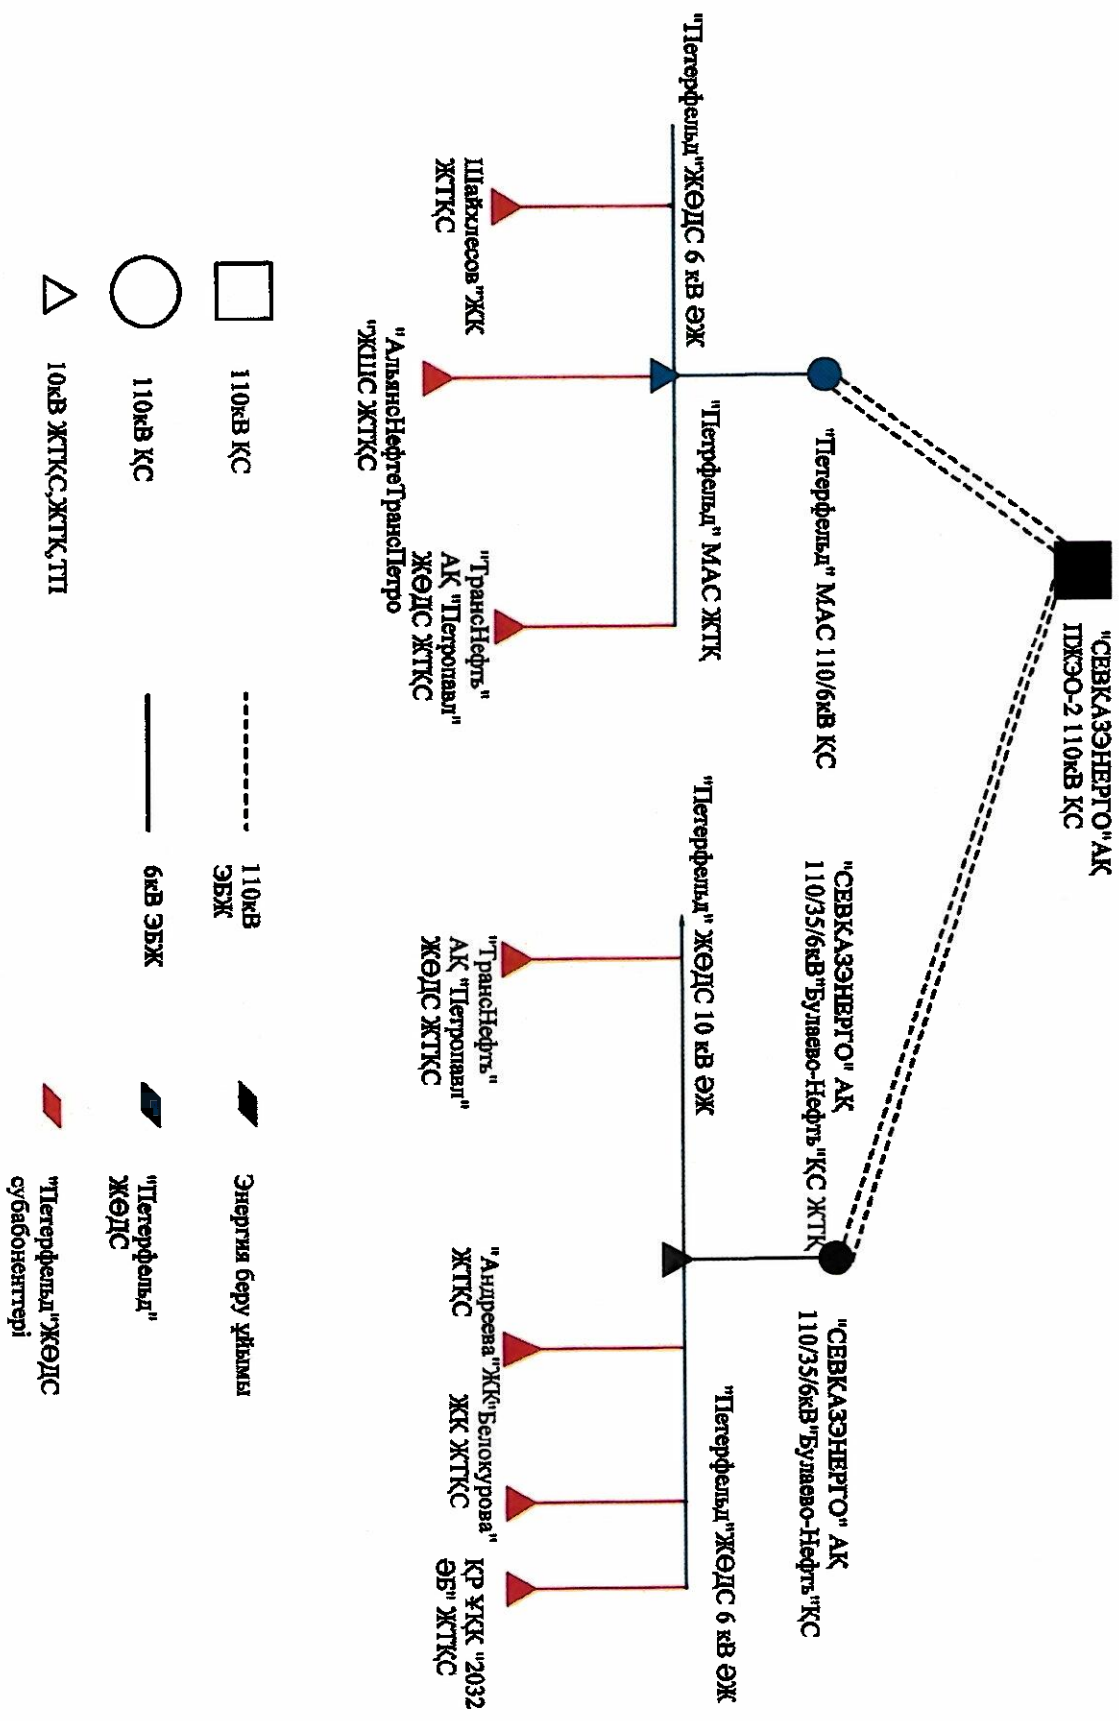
"СЕВКАЗЭНЕРГО"АҚ ПЖЭО-2 110кВ ҚС

"Петерфельд" МАС 110/6кВ ҚС

"Петерфельд"ЖӨДС 6 кВ ӘЖ

"Петерфельд" МАС ЖТҚ

Шайхлесов"ЖК ЖТҚС

"АльянсНефтеТрансПетро"ЖШС ЖТҚС

"ТрансНефть" АҚ "Петропавл" ЖӨДС ЖТҚС

"СЕВКАЗЭНЕРГО" АҚ 110/35/6кВ"Булаево-Нефть"ҚС ЖТҚ

"Петерфельд" ЖӨДС 10 кВ ӘЖ

"ТрансНефть" АҚ "Петропавл" ЖӨДС ЖТҚС

"СЕВКАЗЭНЕРГО" АҚ 110/35/6кВ"Булаево-Нефть"ҚС

"Петерфельд"ЖӨДС 6 кВ ӘЖ

"Андреева"ЖК ЖТҚС

"Белокурова" ЖК ЖТҚС

ҚР ҰҚК "2032 ӘБ" ЖТҚС

110кВ ҚС

110кВ ҚС

10кВ ЖТҚС,ЖТҚ,ТП

110кВ ЭБЖ

6кВ ЭБЖ

Энергия беру ұйымы

"Петерфельд" ЖӨДС

"Петерфельд"ЖӨДС субабоненттері